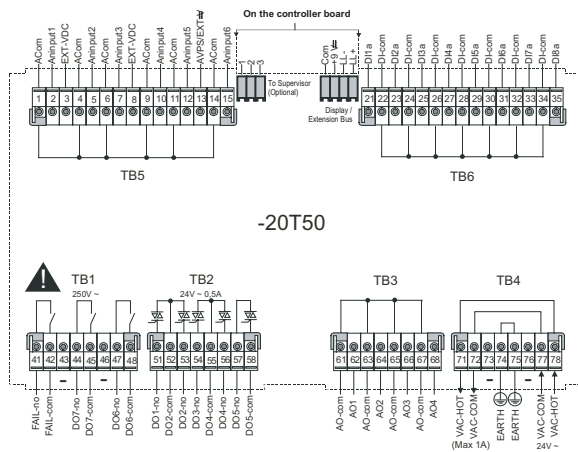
On the controller board

ACom
Aninput1
EXT-VDC
ACom
Aninput2
ACom
Aninput3
EXT-VDC
ACom
Aninput4
ACom
Aninput5
AVPS/EXT
ACom
Aninput6

1 2 3 4 5 6 7 8 9 10 11 12 13 14 15

TB5

1 2 3
To Supervisor (Optional)

Com
LL-
LL+
Display / Extension Bus

DI1a
DI-com
DI2a
DI-com
DI3a
DI-com
DI4a
DI-com
DI5a
DI-com
DI6a
DI-com
DI7a
DI-com
DI8a

21 22 23 24 25 26 27 28 29 30 31 32 33 34 35

TB6

-20T50

TB1
250V ~

41 42 43 44 45 46 47 48

FAIL-no
FAIL-com
DO7-no
DO7-com
DO6-no
DO6-com

TB2
24V ~ 0,5A

51 52 53 54 55 56 57 58

DO1-no
DO2-com
DO3-no
DO3-com
DO4-no
DO4-com
DO5-no
DO5-com

TB3

61 62 63 64 65 66 67 68

AO-com
AO1
AO-com
AO2
AO-com
AO3
AO-com
AO4

TB4

71 72 73 74 75 76 77 78

VAC-HOT
VAC-COM
(Max 1A)
EARTH
EARTH
VAC-COM
VAC-HOT
24V ~